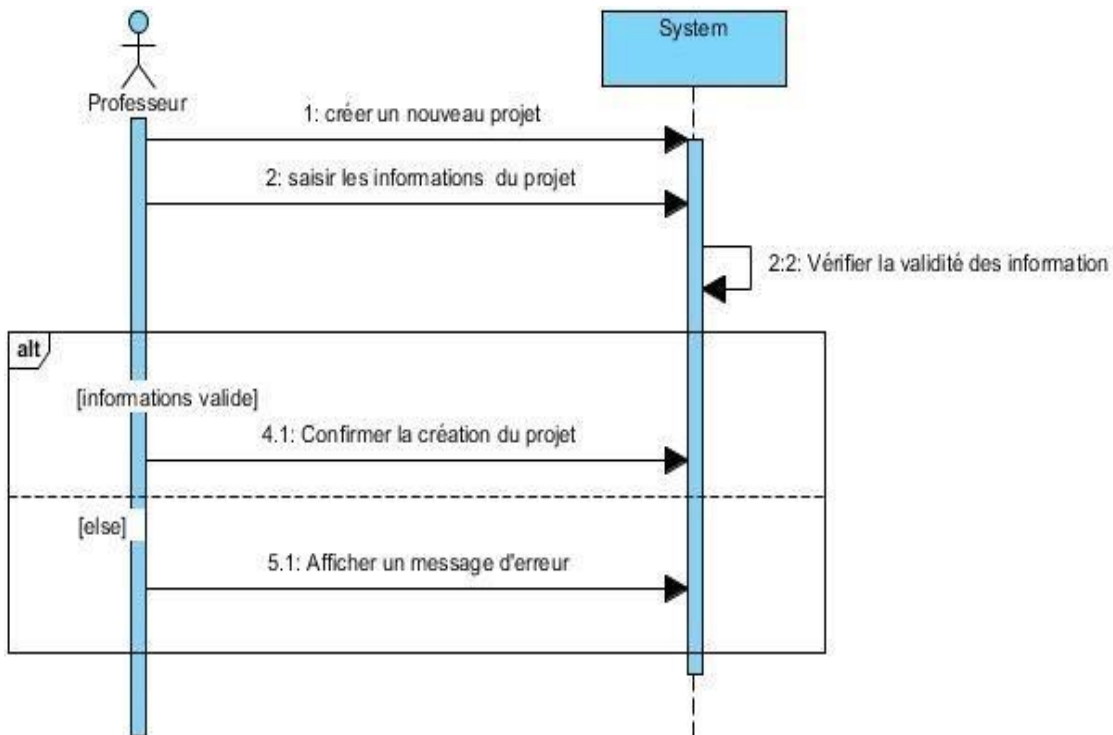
Professeur

System

1: créer un nouveau projet

2: saisir les informations du projet

2:2: Vérifier la validité des information

alt

[informations valide]

4.1: Confirmer la création du projet

[else]

5.1: Afficher un message d'erreur